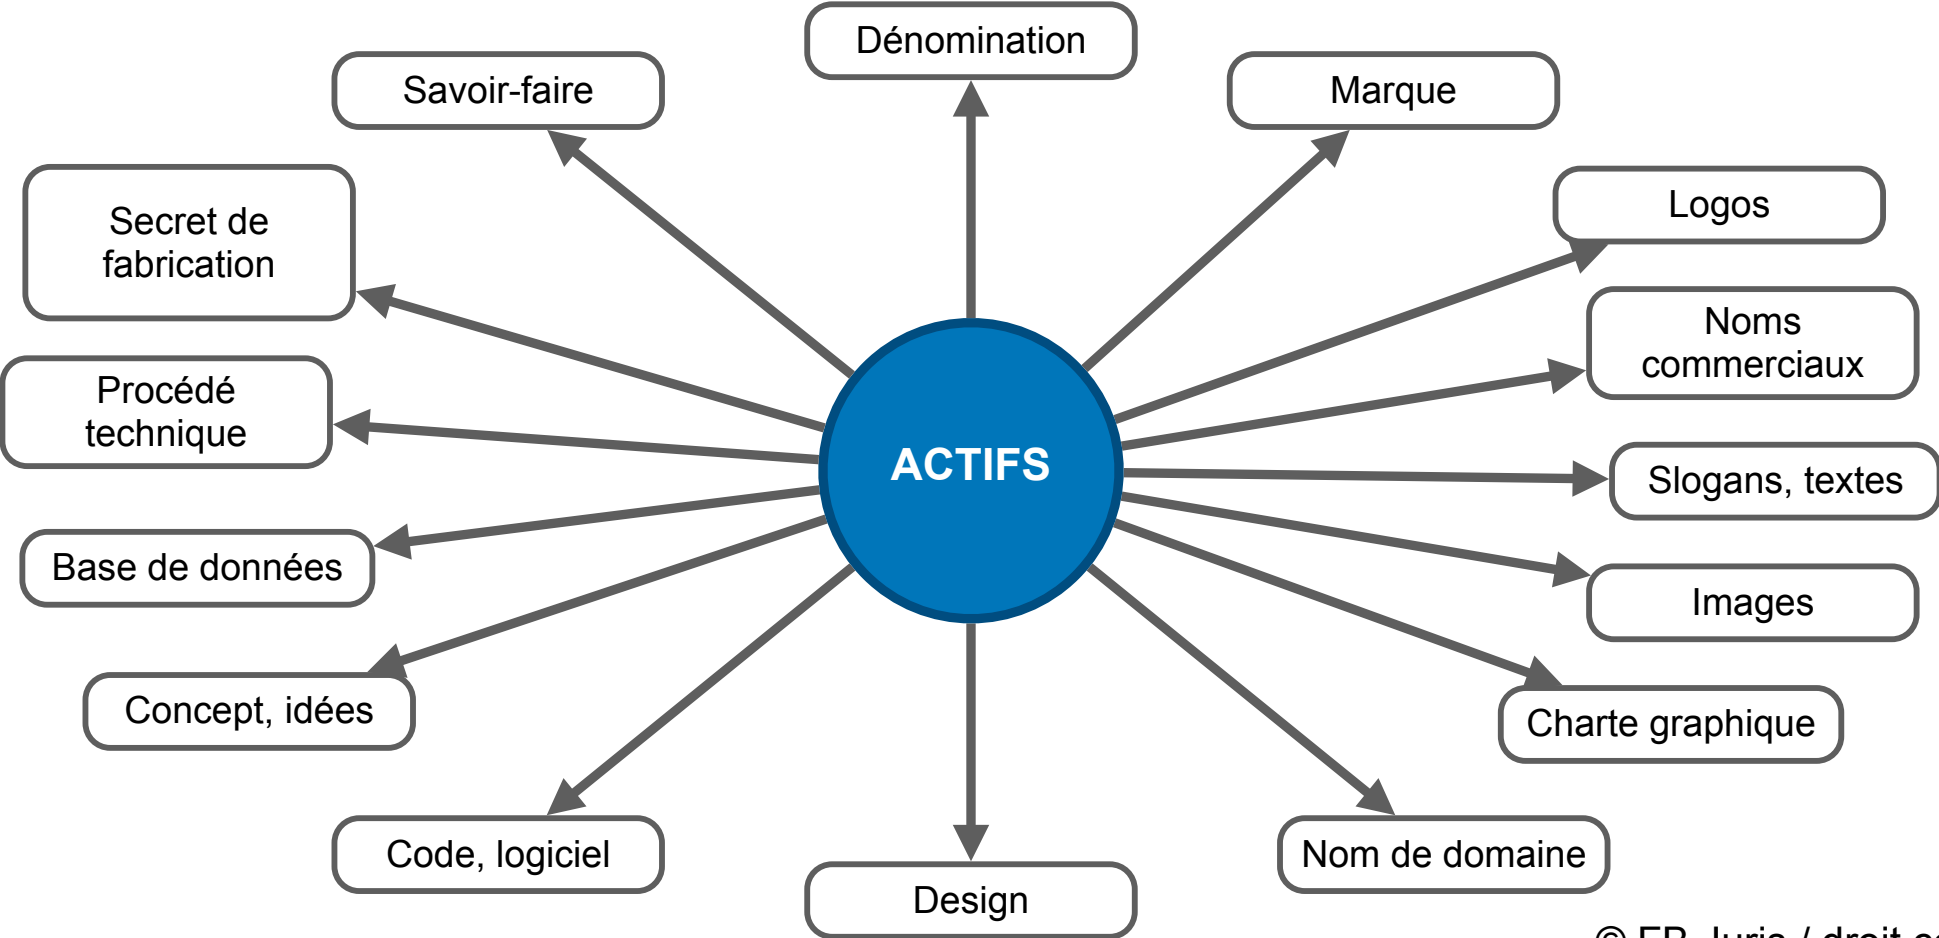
Dénomination

Savoir-faire

Marque

Logos

Secret de fabrication

Noms commerciaux

Procédé technique

ACTIFS

Slogans, textes

Base de données

Images

Concept, idées

Charte graphique

Code, logiciel

Nom de domaine

Design

© FB-Juris / droit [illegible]